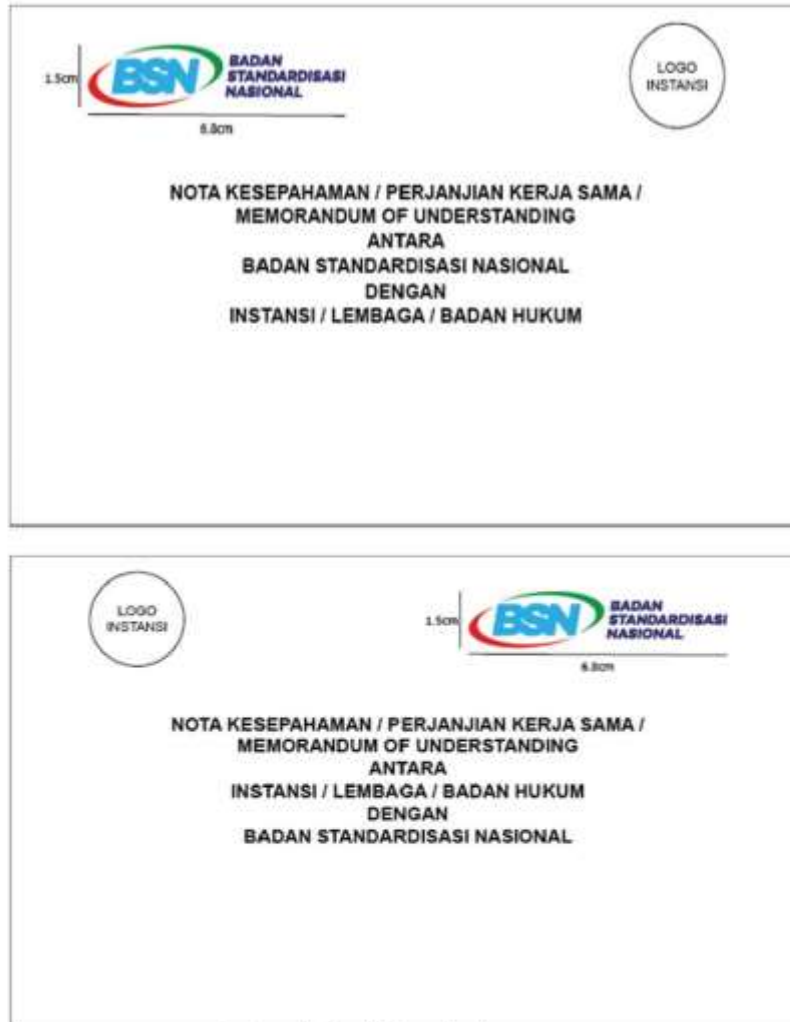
1.5cm BSN BADAN STANDARDISASI NASIONAL

6.8cm

LOGO INSTANSI

NOTA KESEPAHAMAN / PERJANJIAN KERJA SAMA / MEMORANDUM OF UNDERSTANDING
ANTARA
BADAN STANDARDISASI NASIONAL
DENGAN
INSTANSI / LEMBAGA / BADAN HUKUM

LOGO INSTANSI

1.5cm BSN BADAN STANDARDISASI NASIONAL

6.8cm

NOTA KESEPAHAMAN / PERJANJIAN KERJA SAMA / MEMORANDUM OF UNDERSTANDING
ANTARA
INSTANSI / LEMBAGA / BADAN HUKUM
DENGAN
BADAN STANDARDISASI NASIONAL